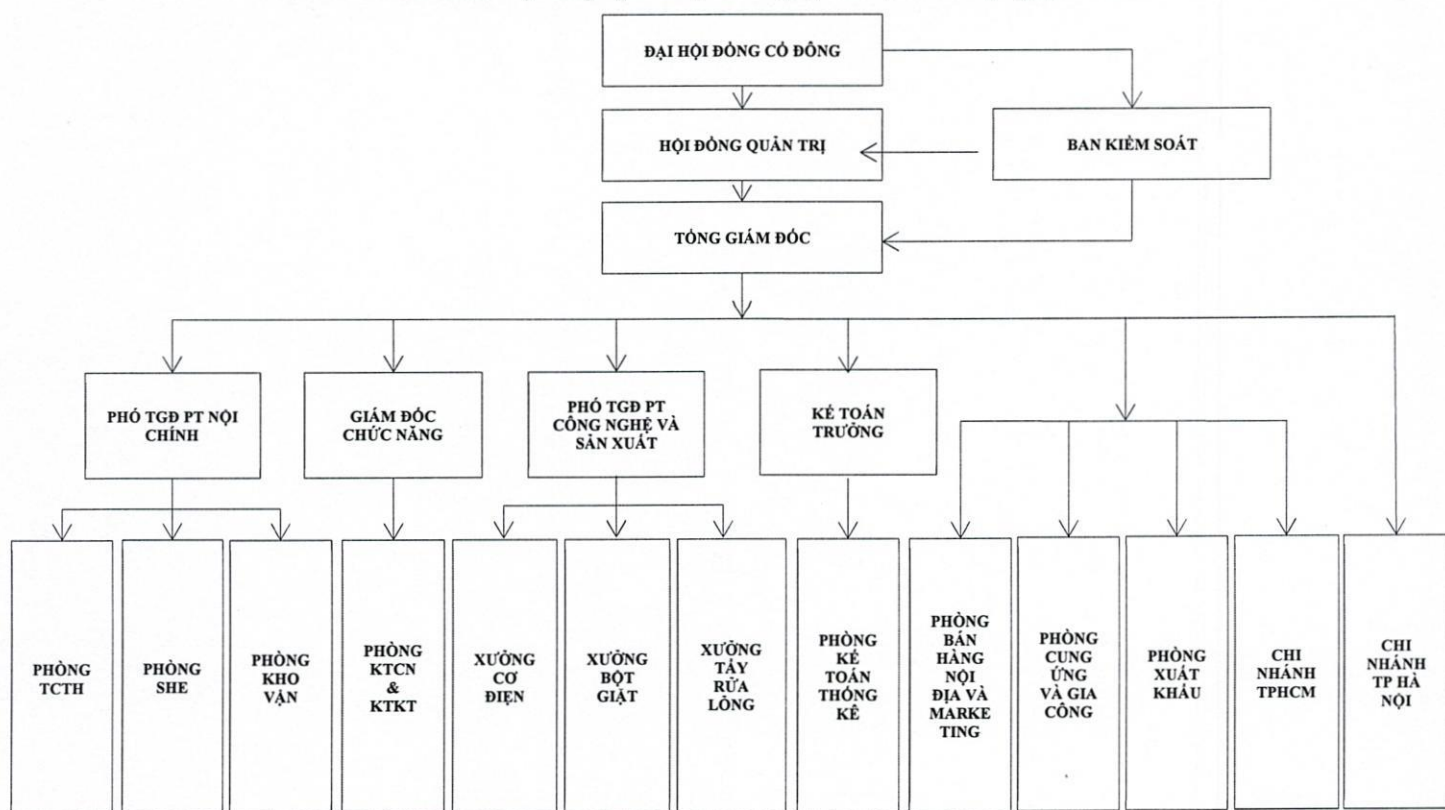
ĐẠI HỘI ĐỒNG CỔ ĐÔNG

HỘI ĐỒNG QUẢN TRỊ

BAN KIỂM SOÁT

TỔNG GIÁM ĐỐC

PHÓ TGĐ PT NỘI CHÍNH

GIÁM ĐỐC CHỨC NĂNG

PHÓ TGĐ PT CÔNG NGHỆ VÀ SẢN XUẤT

KẾ TOÁN TRƯỞNG

PHÒNG TCTH

PHÒNG SHE

PHÒNG KHO VẬN

PHÒNG KTCN & KTKT

XƯỞNG CƠ ĐIỆN

XƯỞNG BỘT GIẶT

XƯỞNG TẨY RỬA LỎNG

PHÒNG KẾ TOÁN THỐNG KÊ

PHÒNG BÁN HÀNG NỘI ĐỊA VÀ MARKE TING

PHÒNG CUNG ỨNG VÀ GIA CÔNG

PHÒNG XUẤT KHẨU

CHI NHÁNH TPHCM

CHI NHÁNH TP HÀ NỘI